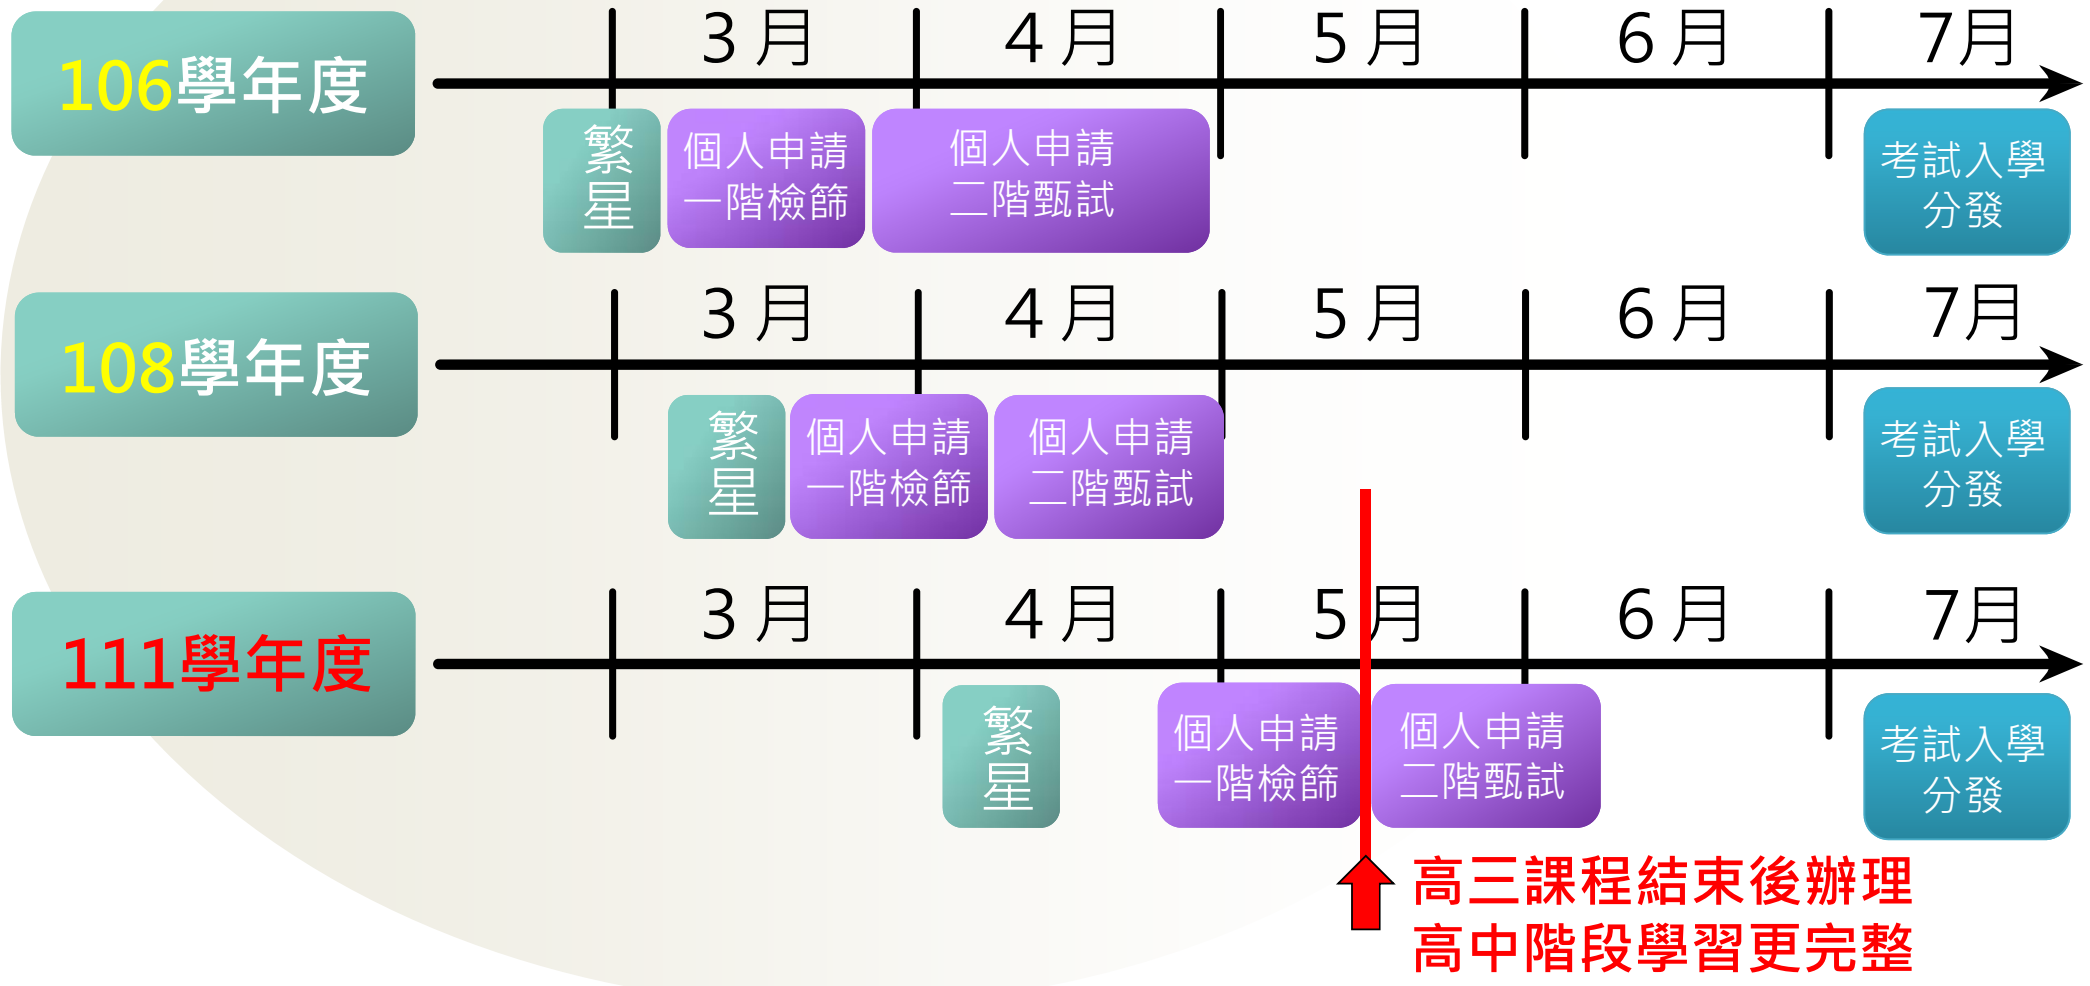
106學年度

3月 4月 5月 6月 7月

繁星

個人申請 一階檢篩

個人申請 二階甄試

考試入學 分發

108學年度

3月 4月 5月 6月 7月

繁星

個人申請 一階檢篩

個人申請 二階甄試

考試入學 分發

111學年度

3月 4月 5月 6月 7月

繁星

個人申請 一階檢篩

個人申請 二階甄試

考試入學 分發

高三課程結束後辦理
高中階段學習更完整